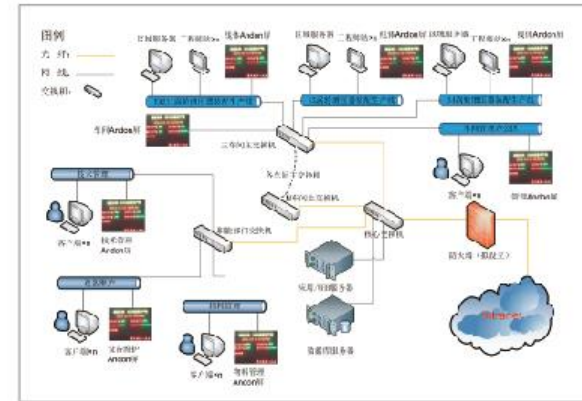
图例

光 纤：

网 线：

交换机：

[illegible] 二楼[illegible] 线务Andon屏

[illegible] 二楼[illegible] 红外Andon屏 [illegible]

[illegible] 现场Andon屏

车间Andon屏

三车间主交换机

客户端*8

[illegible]Andon屏

客户端*8

技术管理 Andon屏

二级网主交换机

核心交换机

防火墙（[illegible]）

实时/历史服务器

数据库服务器

客户端*8

设备管理 Andon屏

客户端*8

物料管理 Andon屏